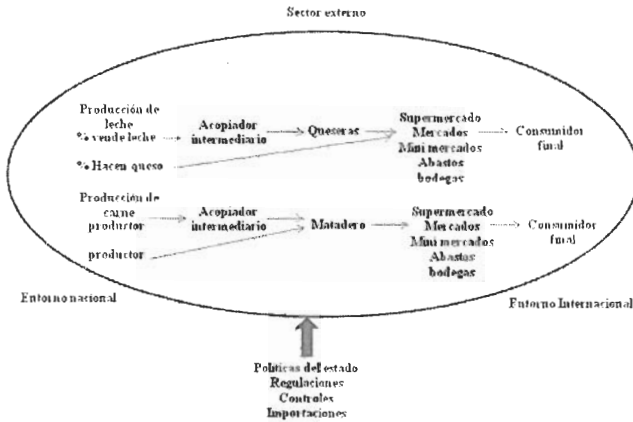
Sector externo

Producción de leche
% vende leche

% Hacen queso

Acopiador intermediario

Queseras

Supermercado
Mercados
Mini mercados
Abastos
bodegas

Consumidor final

Producción de carne
productor

productor

Acopiador intermediario

Matadero

Supermercado
Mercados
Mini mercados
Abastos
bodegas

Consumidor final

Entorno nacional

Entorno Internacional

Politicas del estado
Regulaciones
Controles
Importaciones